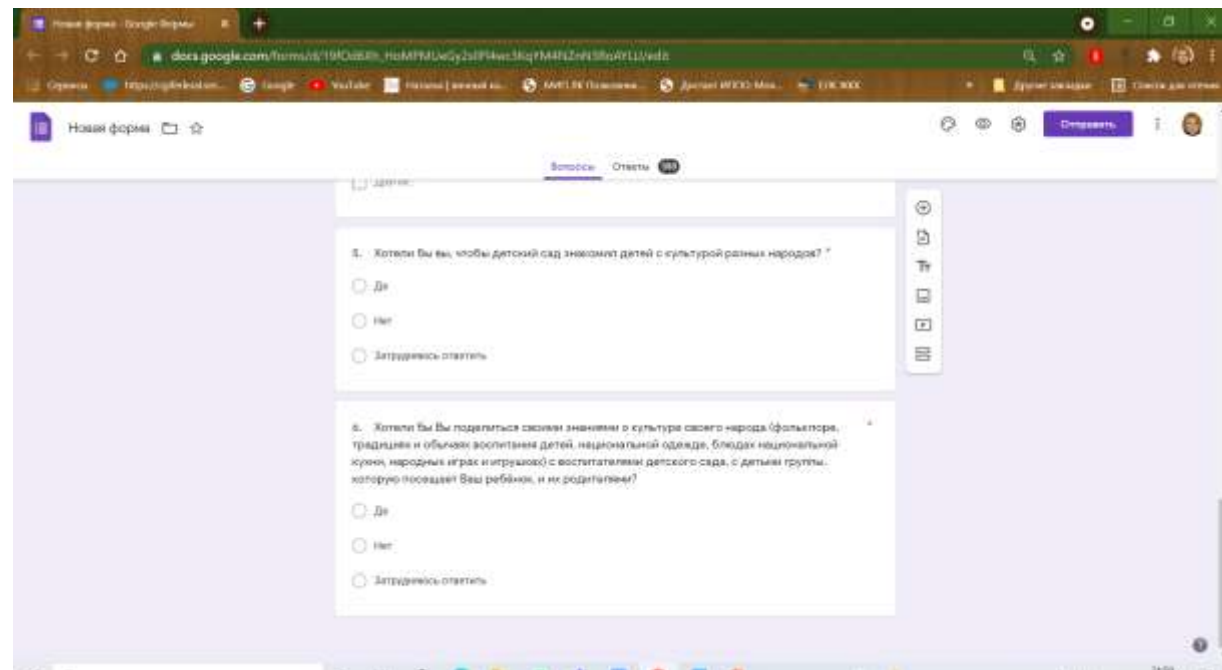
Новая форма - Google Формы

docs.google.com/forms/d/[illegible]/edit

Сервисы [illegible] Google YouTube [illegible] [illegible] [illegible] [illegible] Другие закладки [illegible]

Новая форма

Отправить

Вопросы Ответы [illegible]

Другое:

5. Хотели бы вы, чтобы детский сад знакомил детей с культурой разных народов? *

Да

Нет

Затрудняюсь ответить

6. Хотели бы Вы поделиться своими знаниями о культуре своего народа (фольклоре, традициях и обычаях воспитания детей, национальной одежде, блюдах национальной кухни, народных играх и игрушках) с воспитателями детского сада, с детьми группы, которую посещает Ваш ребёнок, и их родителями? *

Да

Нет

Затрудняюсь ответить